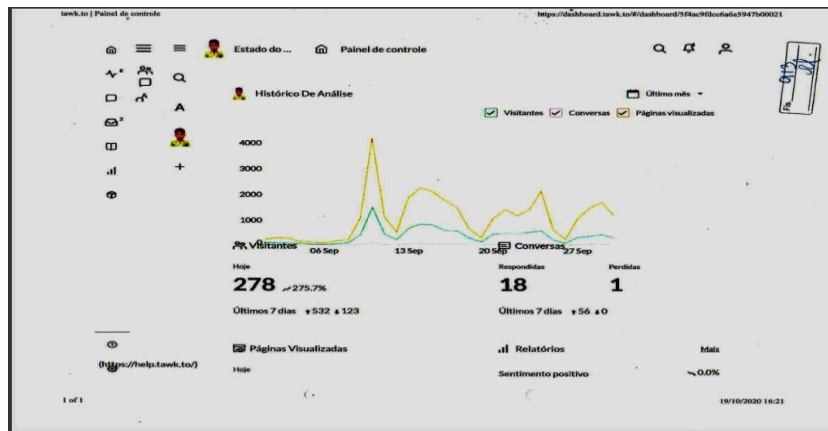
tawk.to | Painel de controle

https://dashboard.tawk.to/#/dashboard/5f4ac9f8cc6a6a5947b00021

Estado do ...

Painel de controle

Histórico De Análise

Último mês

Visitantes Conversas Páginas visualizadas

4000
3000
2000
1000

06 Sep 13 Sep 20 Sep 27 Sep

Visitantes

Hoje

278 275.7%

Últimos 7 dias 532 123

Conversas

Respondidas

18

Perdidas

1

Últimos 7 dias 56 0

(https://help.tawk.to/)

Páginas Visualizadas

Hoje

Relatórios

Mais

Sentimento positivo

0.0%

1 of 1

19/10/2020 16:21

Fls
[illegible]